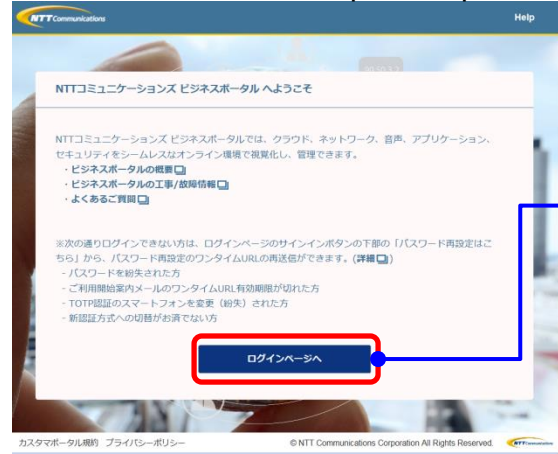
NTT Communications

Help

NTTコミュニケーションズ ビジネスポータル へようこそ

NTTコミュニケーションズ ビジネスポータルでは、クラウド、ネットワーク、音声、アプリケーション、セキュリティをシームレスなオンライン環境で視覚化し、管理できます。
・ビジネスポータルの概要
・ビジネスポータルの工事/故障情報
・よくあるご質問

※次の通りログインできない方は、ログインページのサインインボタンの下部の「パスワード再設定はこちら」から、パスワード再設定のワンタイムURLの再送信ができます。(詳細)
- パスワードを紛失された方
- ご利用開始案内メールのワンタイムURL有効期限が切れた方
- TOTP認証のスマートフォンを変更（紛失）された方
- 新認証方式への切替がお済でない方

ログインページへ

カスタマポータル規約 プライバシーポリシー

© NTT Communications Corporation All Rights Reserved.

NTT